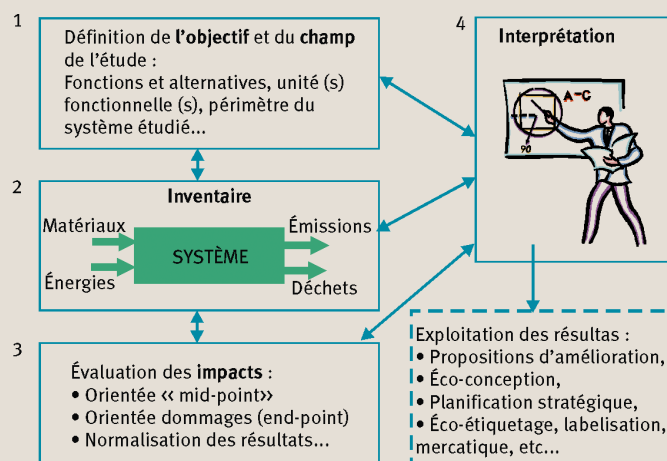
1

Définition de **l'objectif** et du **champ** de l'étude :
Fonctions et alternatives, unité (s) fonctionnelle (s), périmètre du système étudié...

4

**Interprétation**

A–C

90

2

**Inventaire**

Matériaux

Énergies

SYSTÈME

Émissions

Déchets

3

Évaluation des **impacts** :
• Orientée ‹‹ mid-point››
• Orientée dommages (end-point)
• Normalisation des résultats...

Exploitation des résultas :
• Propositions d'amélioration,
• Éco-conception,
• Planification stratégique,
• Éco-étiquetage, labelisation, mercatique, etc...